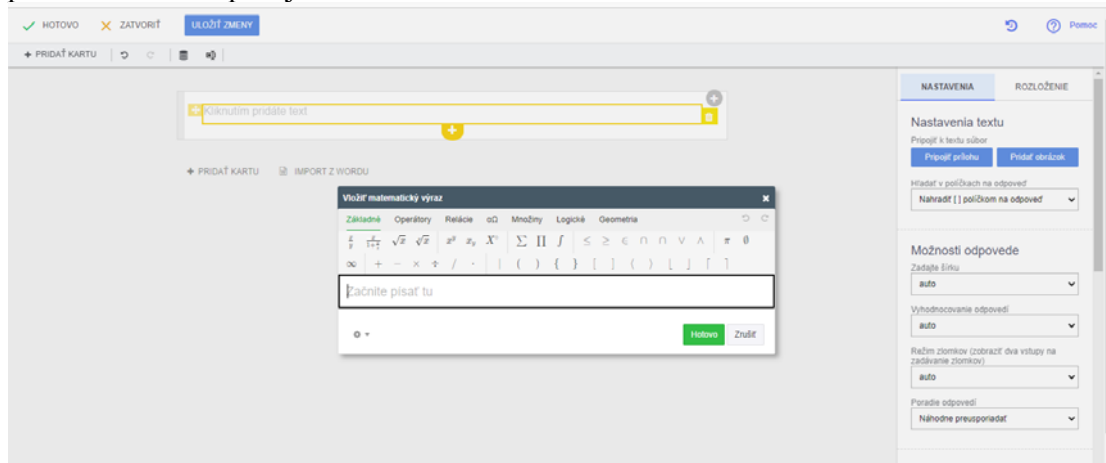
HOTOVO ZATVORIŤ ULOŽIŤ ZMENY

Pomoc

+ PRIDAŤ KARTU

Kliknutím pridáte text

+ PRIDAŤ KARTU IMPORT Z WORDU

Vložiť matematický výraz

Základné Operátory Relácie αΩ Množiny Logické Geometria

$\frac{x}{y}$ $\frac{x}{1+x}$ $\sqrt{x}$ $\sqrt[n]{x}$ $x^y$ $x_y$ $X^\circ$ $\sum$ $\prod$ $\int$ $\leq$ $\geq$ $\in$ $\cap$ $\cup$ $\vee$ $\wedge$ $\pi$ $\emptyset$

$\infty$ $+$ $-$ $\times$ $\div$ $/$ $\cdot$ $|$ $($ $)$ $\{$ $\}$ $[$ $]$ $\langle$ $\rangle$ $\lfloor$ $\rfloor$ $\lceil$ $\rceil$

Začnite písať tu

Hotovo Zrušiť

NASTAVENIA ROZLOŽENIE

Nastavenia textu

Pripojiť k textu súbor

Pripojiť prílohu Pridať obrázok

Hľadať v políčkach na odpoveď

Nahradiť [ ] políčkom na odpoveď

Možnosti odpovede

Zadajte šírku

auto

Vyhodnocovanie odpovedí

auto

Režim zlomkov (zobraziť dva vstupy na zadávanie zlomkov)

auto

Poradie odpovedí

Náhodne preusporiadať